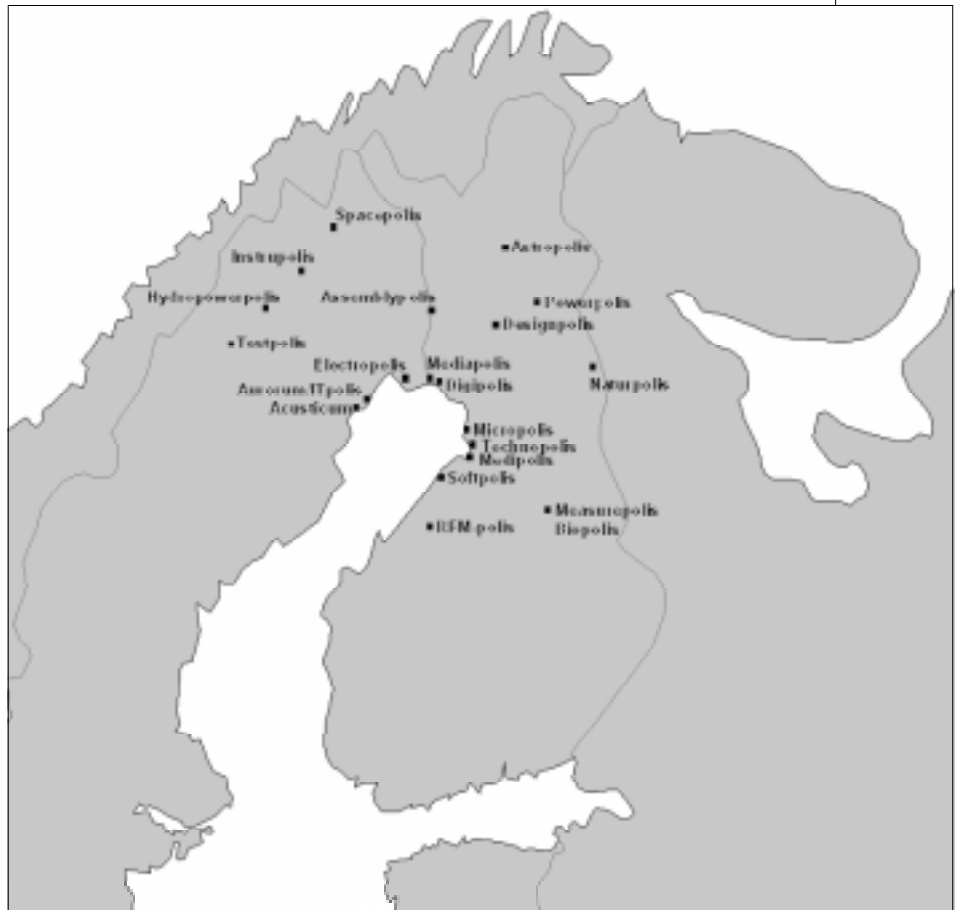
Spacepolis
Astropolis
Instrupolis
Hydropowerpolis
Assemblypolis
Powerpolis
Designpolis
Testpolis
Electropolis
Mediapolis
Digipolis
Naturpolis
AuroumITpolis
Acusticum
Micropolis
Technopolis
Medipolis
Softpolis
Measuropolis
Biopolis
RFM-polis